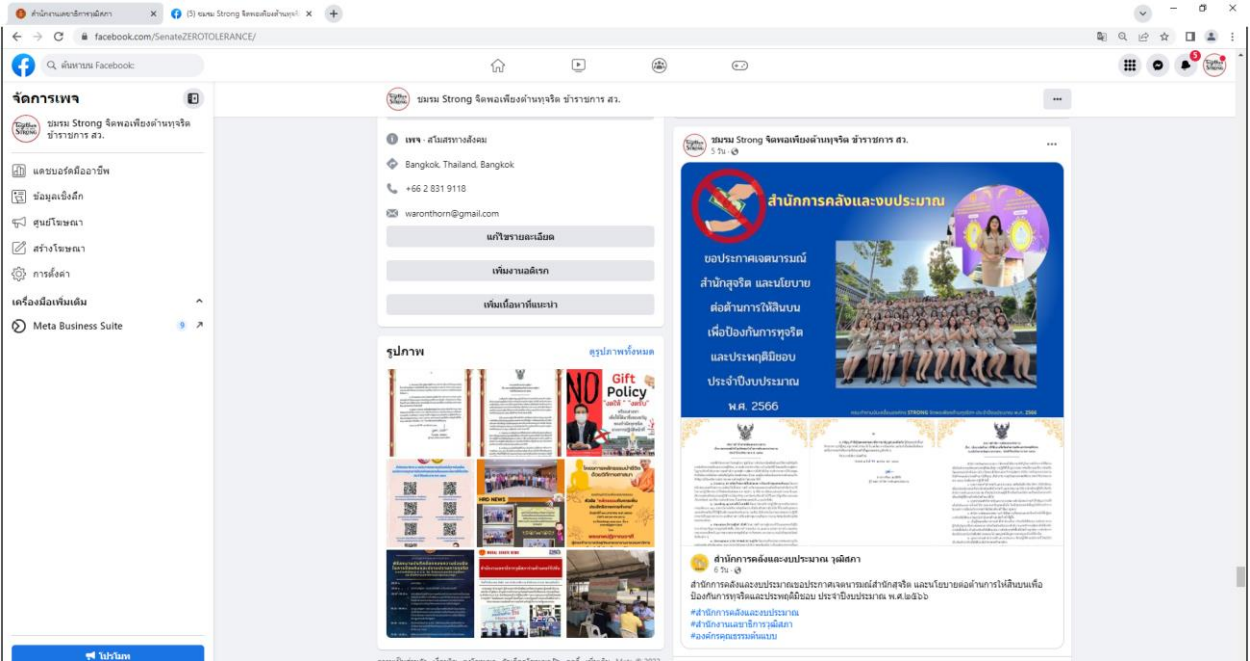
สำนักงานเลขาธิการวุฒิสภา ×
(5) ชมรม Strong จิตพอเพียงต้านทุจริต ×
+
facebook.com/SenateZEROTOLERANCE/
ค้นหาบน Facebook
5

จัดการเพจ
ชมรม Strong จิตพอเพียงต้านทุจริต ข้าราชการ สว.
แดชบอร์ดมืออาชีพ
ข้อมูลเชิงลึก
ศูนย์โฆษณา
สร้างโฆษณา
การตั้งค่า
เครื่องมือเพิ่มเติม
Meta Business Suite 9
โปรโมท

ชมรม Strong จิตพอเพียงต้านทุจริต ข้าราชการ สว.
...

เพจ · สโมสรทางสังคม
Bangkok, Thailand, Bangkok
+66 2 831 9118
waronthorn@gmail.com
แก้ไขรายละเอียด
เพิ่มงานอดิเรก
เพิ่มเนื้อหาที่แนะนำ

รูปภาพ
ดูรูปภาพทั้งหมด
NO Gift Policy
HRD NEWS

ชมรม Strong จิตพอเพียงต้านทุจริต ข้าราชการ สว.
5 วัน ·
...
สำนักการคลังและงบประมาณ
ขอประกาศเจตนารมณ์ สำนักสุจริต และนโยบาย ต่อต้านการให้สินบน เพื่อป้องกันการทุจริต และประพฤติมิชอบ ประจำปีงบประมาณ พ.ศ. 2566

สำนักการคลังและงบประมาณ วุฒิสภา
6 วัน ·
สำนักการคลังและงบประมาณขอประกาศเจตนารมณ์สำนักสุจริต และนโยบายต่อต้านการให้สินบนเพื่อป้องกันการทุจริตและประพฤติมิชอบ ประจำปีงบประมาณ พ.ศ.๒๕๖๖
#สำนักการคลังและงบประมาณ
#สำนักงานเลขาธิการวุฒิสภา
#องค์กรคุณธรรมต้นแบบ